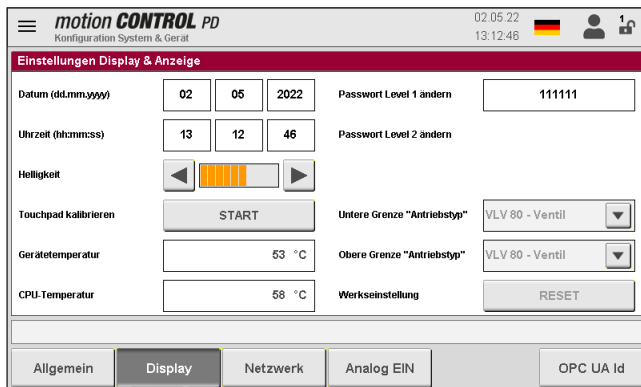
motion CONTROL PD
Konfiguration System & Gerät

02.05.22
13:12:46

1

Einstellungen Display & Anzeige

Datum (dd.mm.yyyy) | 02 | 05 | 2022

Passwort Level 1 ändern | 111111

Uhrzeit (hh:mm:ss) | 13 | 12 | 46

Passwort Level 2 ändern

Helligkeit

Touchpad kalibrieren | START

Untere Grenze "Antriebstyp" | VLV 80 - Ventil

Gerätetemperatur | 53 °C

Obere Grenze "Antriebstyp" | VLV 80 - Ventil

CPU-Temperatur | 58 °C

Werkseinstellung | RESET

Allgemein | Display | Netzwerk | Analog EIN | OPC UA Id